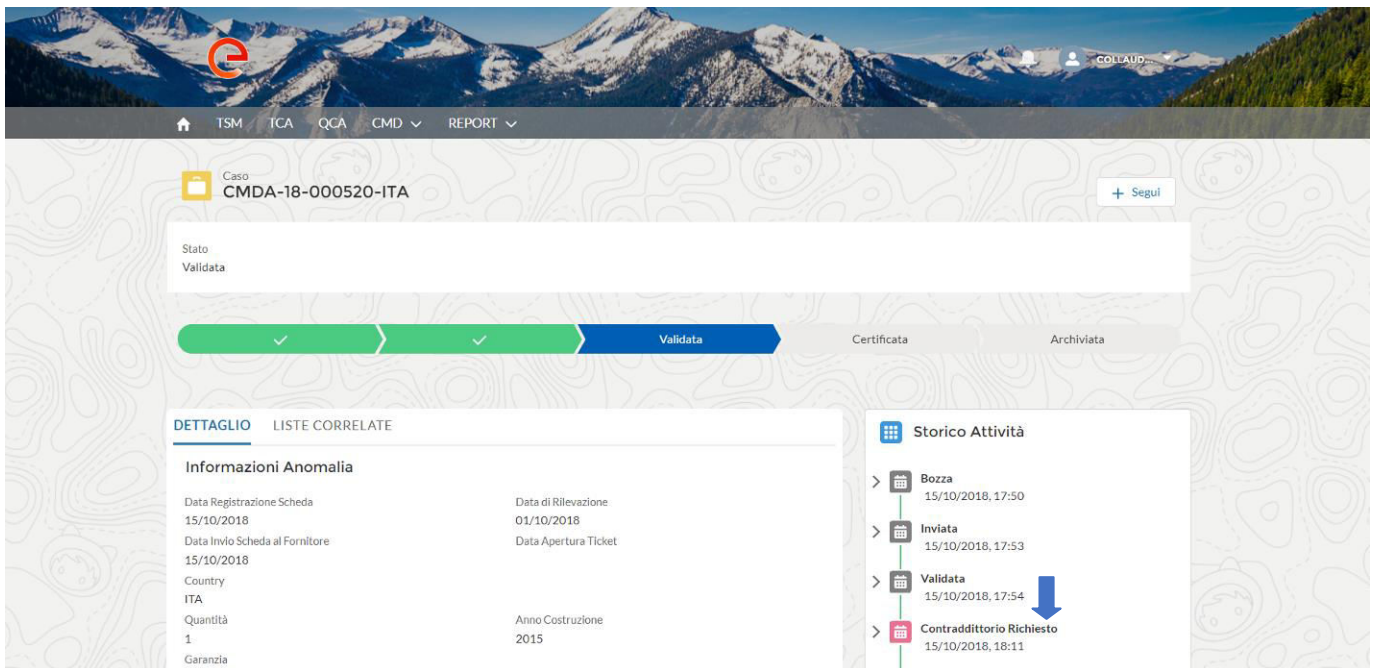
COLLAUD...

TSM TCA QCA CMD REPORT

Caso
CMDA-18-000520-ITA

+ Segui

Stato
Validata

Validata Certificata Archiviata

DETTAGLIO LISTE CORRELATE

Informazioni Anomalia

Data Registrazione Scheda
15/10/2018

Data di Rilevazione
01/10/2018

Data Invio Scheda al Fornitore
15/10/2018

Data Apertura Ticket

Country
ITA

Quantità
1

Anno Costruzione
2015

Garanzia

Storico Attività

Bozza
15/10/2018, 17:50

Inviata
15/10/2018, 17:53

Validata
15/10/2018, 17:54

Contraddittorio Richiesto
15/10/2018, 18:11